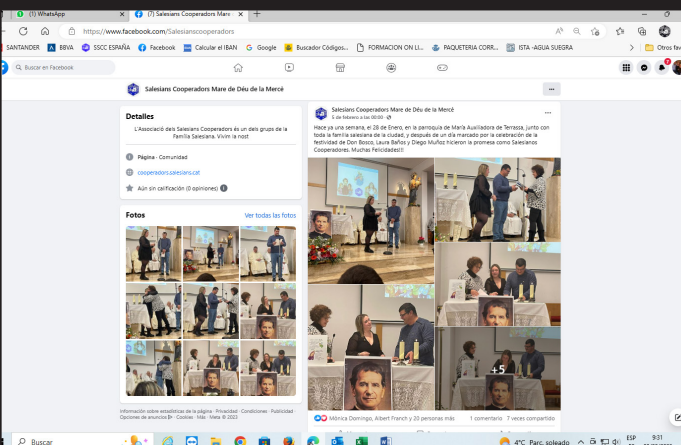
(1) WhatsApp
(7) Salesians Cooperadors Mare de Déu de la Mercè
https://www.facebook.com/Salesianscooperadors
SANTANDER BBVA SSCC ESPAÑA Facebook Calcular el IBAN Google Buscador Códigos... FORMACION ON LI... PAQUETERIA CORR... ISTA -AGUA SUEGRA Otros fav
Buscar en Facebook
Salesians Cooperadors Mare de Déu de la Mercè
Detalles
L'Associació dels Salesians Cooperadors és un dels grups de la Família Salesiana. Vivim la nost
Página · Comunidad
cooperadors.salesians.cat
Aún sin calificación (0 opiniones)
Fotos
Ver todas las fotos
Información sobre estadísticas de la página · Privacidad · Condiciones · Publicidad · Opciones de anuncios · Cookies · Más · Meta © 2023
Salesians Cooperadors Mare de Déu de la Mercè
6 de febrero a las 00:00 ·
Hace ya una semana, el 28 de Enero, en la parroquia de María Auxiliadora de Terrassa, junto con toda la familia salesiana de la ciudad, y después de un día marcado por la celebración de la festividad de Don Bosco, Laura Baños y Diego Muñoz hicieron la promesa como Salesianos Cooperadores. Muchas Felicidades!!!
+5
Mónica Domingo, Albert Franch y 20 personas más
1 comentario 7 veces compartido
Buscar
4°C Parc. soleado
ESP
9:31